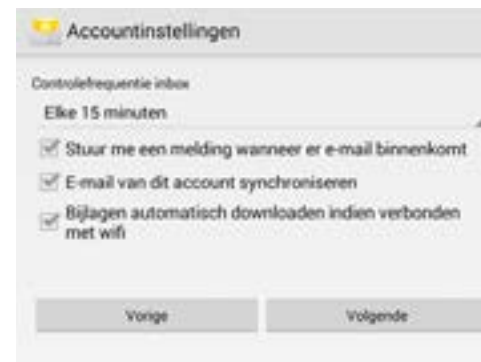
Accountinstellingen

Controlefrequentie inbox

Elke 15 minuten

Stuur me een melding wanneer er e-mail binnenkomt

E-mail van dit account synchroniseren

Bijlagen automatisch downloaden indien verbonden met wifi

Vorige

Volgende